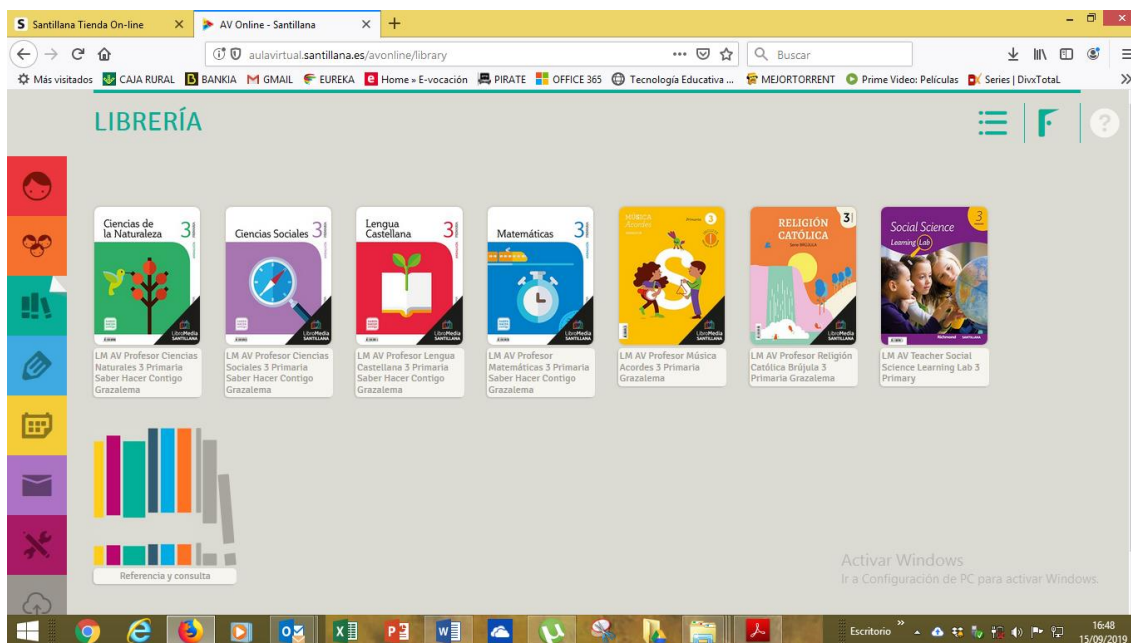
Santillana Tienda On-line
AV Online - Santillana
aulavirtual.santillana.es/avonline/library
Buscar
Más visitados CAJA RURAL BANKIA GMAIL EUREKA Home » E-vocación PIRATE OFFICE 365 Tecnología Educativa ... MEJORTORRENT Prime Video: Películas Series | DivxTotaL

LIBRERÍA

Ciencias de la Naturaleza 3
LM AV Profesor Ciencias Naturales 3 Primaria Saber Hacer Contigo Grazalema

Ciencias Sociales 3
LM AV Profesor Ciencias Sociales 3 Primaria Saber Hacer Contigo Grazalema

Lengua Castellana 3
LM AV Profesor Lengua Castellana 3 Primaria Saber Hacer Contigo Grazalema

Matemáticas 3
LM AV Profesor Matemáticas 3 Primaria Saber Hacer Contigo Grazalema

MÚSICA Acordes 3
LM AV Profesor Música Acordes 3 Primaria Grazalema

RELIGIÓN CATÓLICA 3
LM AV Profesor Religión Católica Brújula 3 Primaria Grazalema

Social Science Learning Lab 3
LM AV Teacher Social Science Learning Lab 3 Primary

Referencia y consulta

Activar Windows
Ir a Configuración de PC para activar Windows.

Escritorio
16:48
15/09/2019